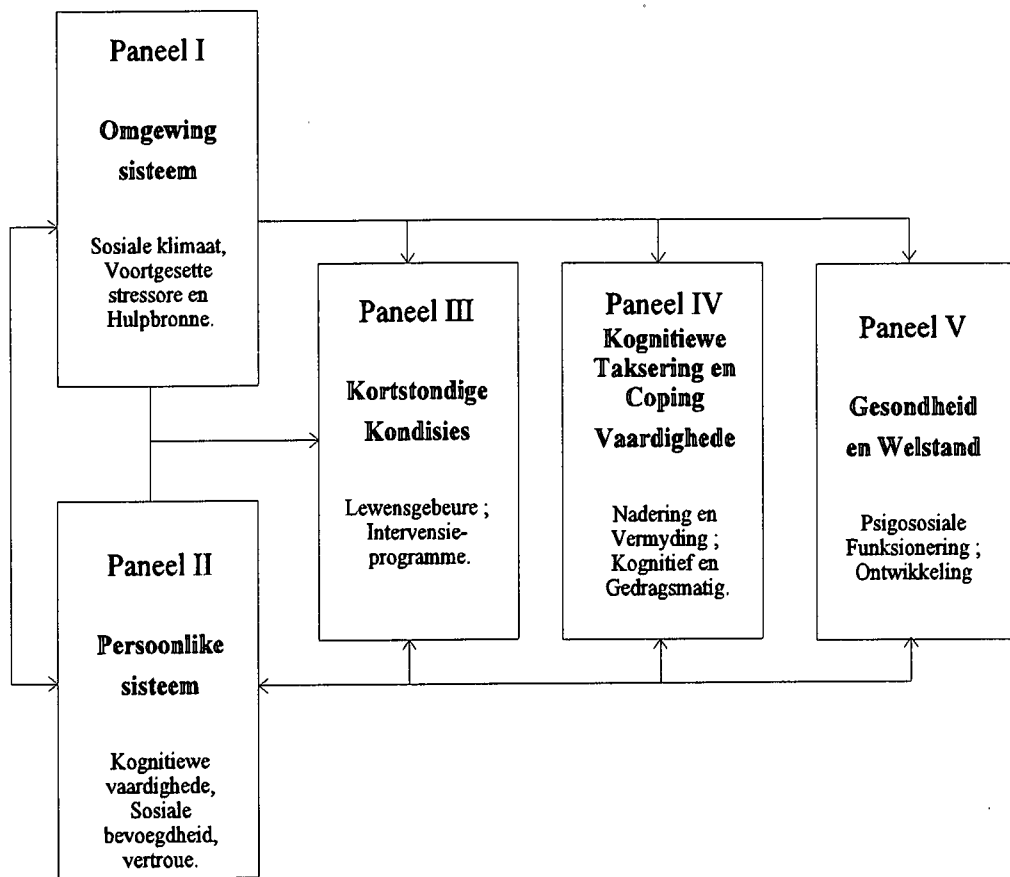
Paneel I

Omgewing sisteem

Sosiale klimaat, Voortgesette stressore en Hulpbronne.

Paneel II

Persoonlike sisteem

Kognitiewe vaardighede, Sosiale bevoegdheid, vertroue.

Paneel III

Kortstondige Kondisies

Lewensgebeure ; Intervensieprogramme.

Paneel IV
Kognitiewe Taksering en Coping Vaardighede

Nadering en Vermyding ; Kognitief en Gedragsmatig.

Paneel V

Gesondheid en Welstand

Psigososiale Funksionering ; Ontwikkeling